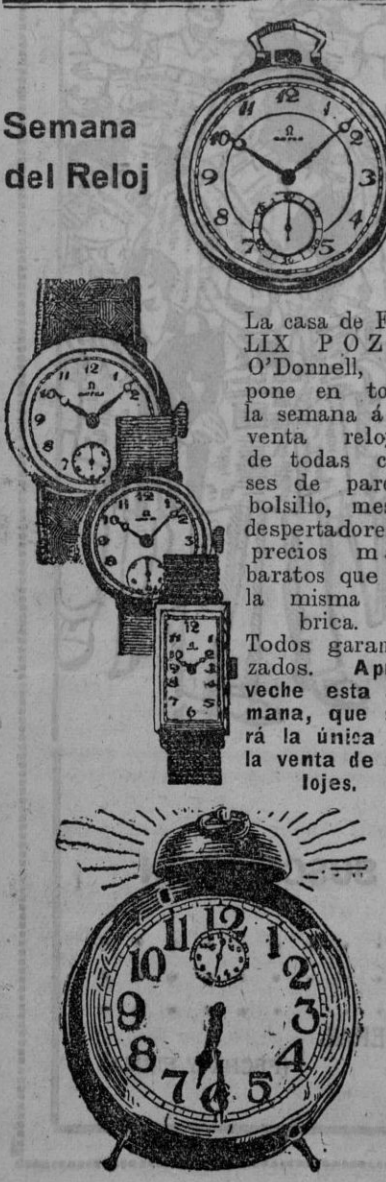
Semana del Reloj

La casa de F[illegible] LIX POZ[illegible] O'Donnell, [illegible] pone en to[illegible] la semana á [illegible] venta reloj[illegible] de todas c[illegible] ses de par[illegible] bolsillo, me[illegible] despertadore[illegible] precios m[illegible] baratos que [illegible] la misma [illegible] brica. Todos garan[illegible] zados. Apr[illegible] veche esta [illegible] mana, que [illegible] rá la única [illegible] la venta de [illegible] lojes.